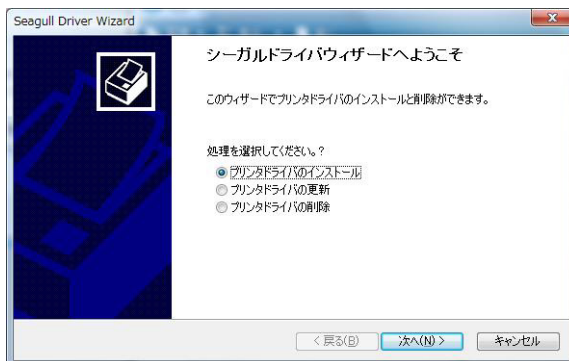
Seagull Driver Wizard

シーガルドライバウィザードへようこそ

このウィザードでプリンタドライバのインストールと削除ができます。

処理を選択してください。?

プリンタドライバのインストール
プリンタドライバの更新
プリンタドライバの削除

< 戻る(B) 次へ(N) > キャンセル